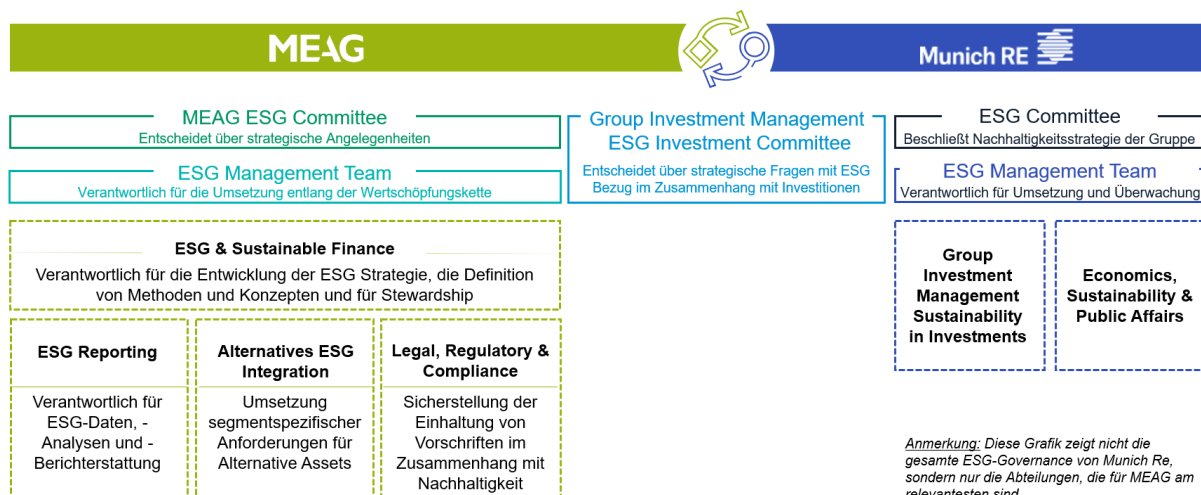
MEAG

Munich RE

MEAG ESG Committee
Entscheidet über strategische Angelegenheiten

ESG Management Team
Verantwortlich für die Umsetzung entlang der Wertschöpfungskette

Group Investment Management ESG Investment Committee
Entscheidet über strategische Fragen mit ESG Bezug im Zusammenhang mit Investitionen

ESG Committee
Beschließt Nachhaltigkeitsstrategie der Gruppe

ESG Management Team
Verantwortlich für Umsetzung und Überwachung

ESG & Sustainable Finance
Verantwortlich für die Entwicklung der ESG Strategie, die Definition von Methoden und Konzepten und für Stewardship

ESG Reporting
Verantwortlich für ESG-Daten, -Analysen und -Berichterstattung

Alternatives ESG Integration
Umsetzung segmentspezifischer Anforderungen für Alternative Assets

Legal, Regulatory & Compliance
Sicherstellung der Einhaltung von Vorschriften im Zusammenhang mit Nachhaltigkeit

Group Investment Management Sustainability in Investments

Economics, Sustainability & Public Affairs

Anmerkung: Diese Grafik zeigt nicht die gesamte ESG-Governance von Munich Re, sondern nur die Abteilungen, die für MEAG am relevantesten sind.